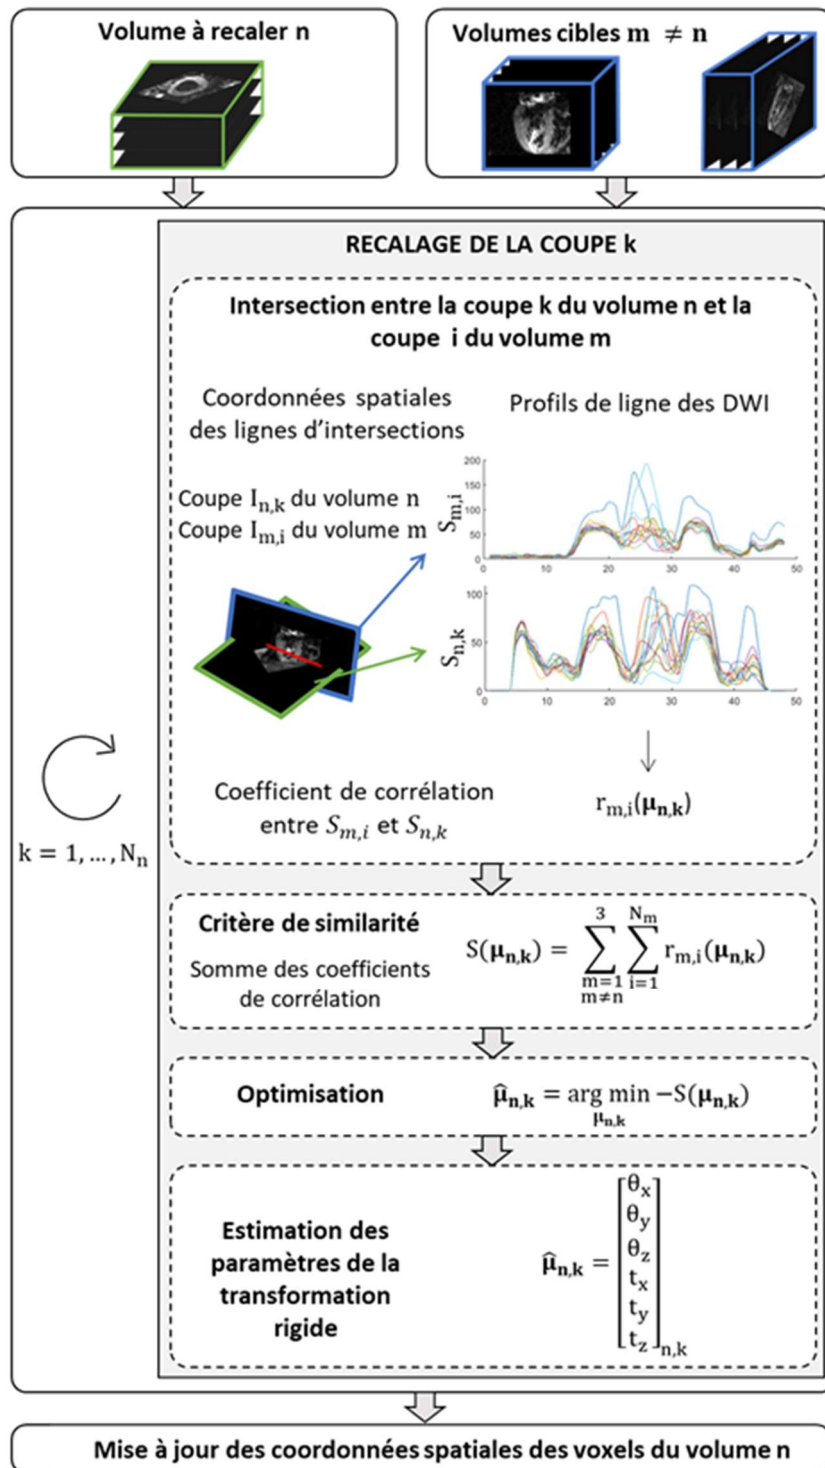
Volume à recaler n

Volumes cibles $\mathbf{m} \neq \mathbf{n}$

RECALAGE DE LA COUPE k

Intersection entre la coupe k du volume n et la coupe i du volume m

Coordonnées spatiales des lignes d'intersections

Profils de ligne des DWI

Coupe $I_{n,k}$ du volume n
Coupe $I_{m,i}$ du volume m

$S_{m,i}$

200
150
100
50
0
0 10 20 30 40 50

$S_{n,k}$

100
50
0
0 10 20 30 40 50

Coefficient de corrélation entre $S_{m,i}$ et $S_{n,k}$

$r_{m,i}(\boldsymbol{\mu}_{\mathbf{n,k}})$

$k = 1, \dots, N_n$

Critère de similarité

Somme des coefficients de corrélation

$S(\boldsymbol{\mu}_{\mathbf{n,k}}) = \sum_{\substack{m=1 \\ m \neq n}}^{3} \sum_{i=1}^{N_m} r_{m,i}(\boldsymbol{\mu}_{\mathbf{n,k}})$

Optimisation

$\widehat{\boldsymbol{\mu}}_{\mathbf{n,k}} = \arg\min_{\boldsymbol{\mu}_{\mathbf{n,k}}} -S(\boldsymbol{\mu}_{\mathbf{n,k}})$

Estimation des paramètres de la transformation rigide

$\widehat{\boldsymbol{\mu}}_{\mathbf{n,k}} = \begin{bmatrix} \theta_x \\ \theta_y \\ \theta_z \\ t_x \\ t_y \\ t_z \end{bmatrix}_{n,k}$

Mise à jour des coordonnées spatiales des voxels du volume n